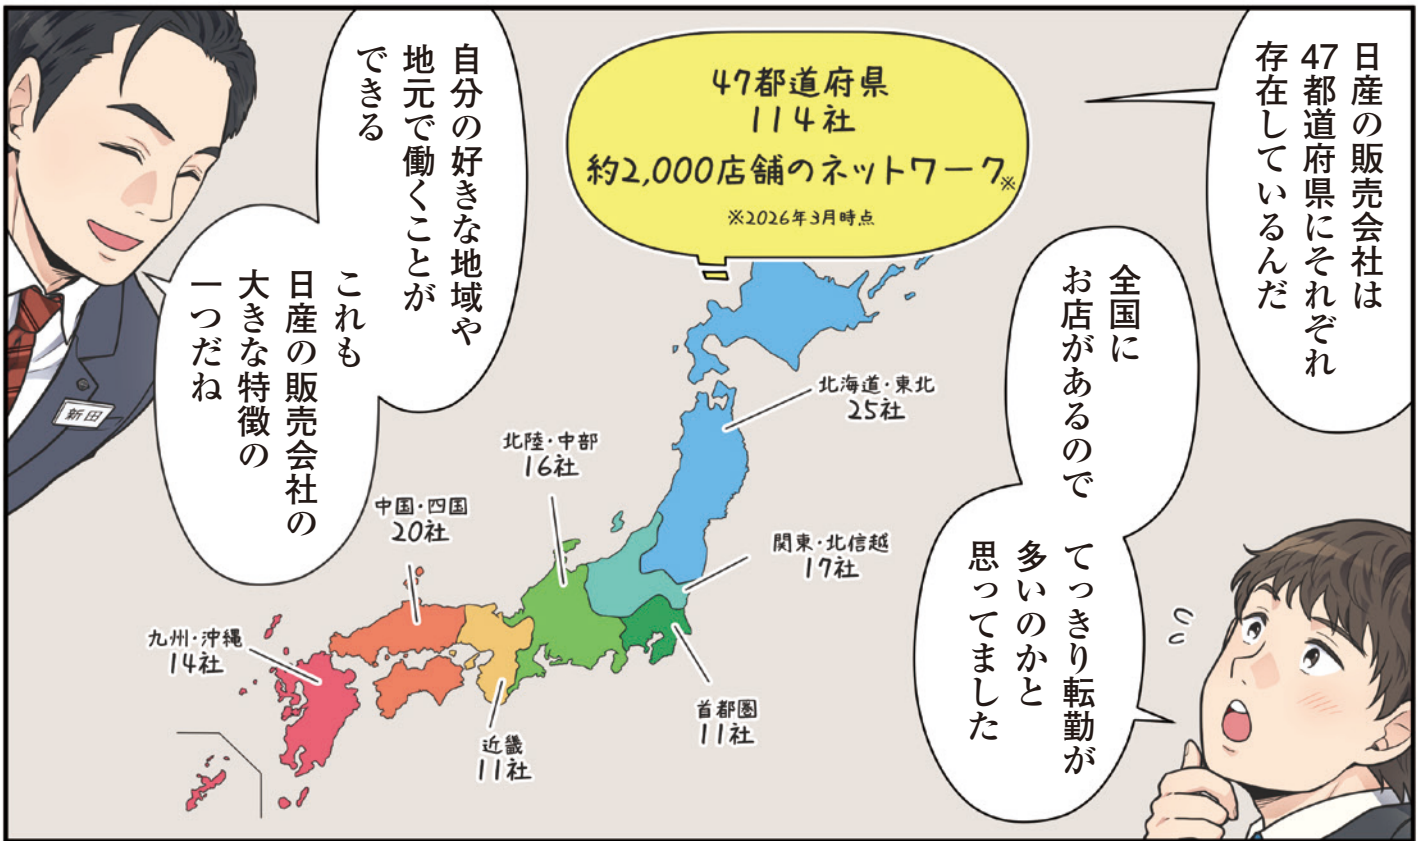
日産の販売会社は47都道府県にそれぞれ存在しているんだ

47都道府県
114社
約2,000店舗のネットワーク※
※2026年3月時点

自分の好きな地域や地元で働くことができる

これも日産の販売会社の大きな特徴の一つだね

新田

全国にお店があるので

てっきり転勤が多いのかと思ってました

北海道・東北
25社

北陸・中部
16社

中国・四国
20社

関東・北信越
17社

九州・沖縄
14社

首都圏
11社

近畿
11社